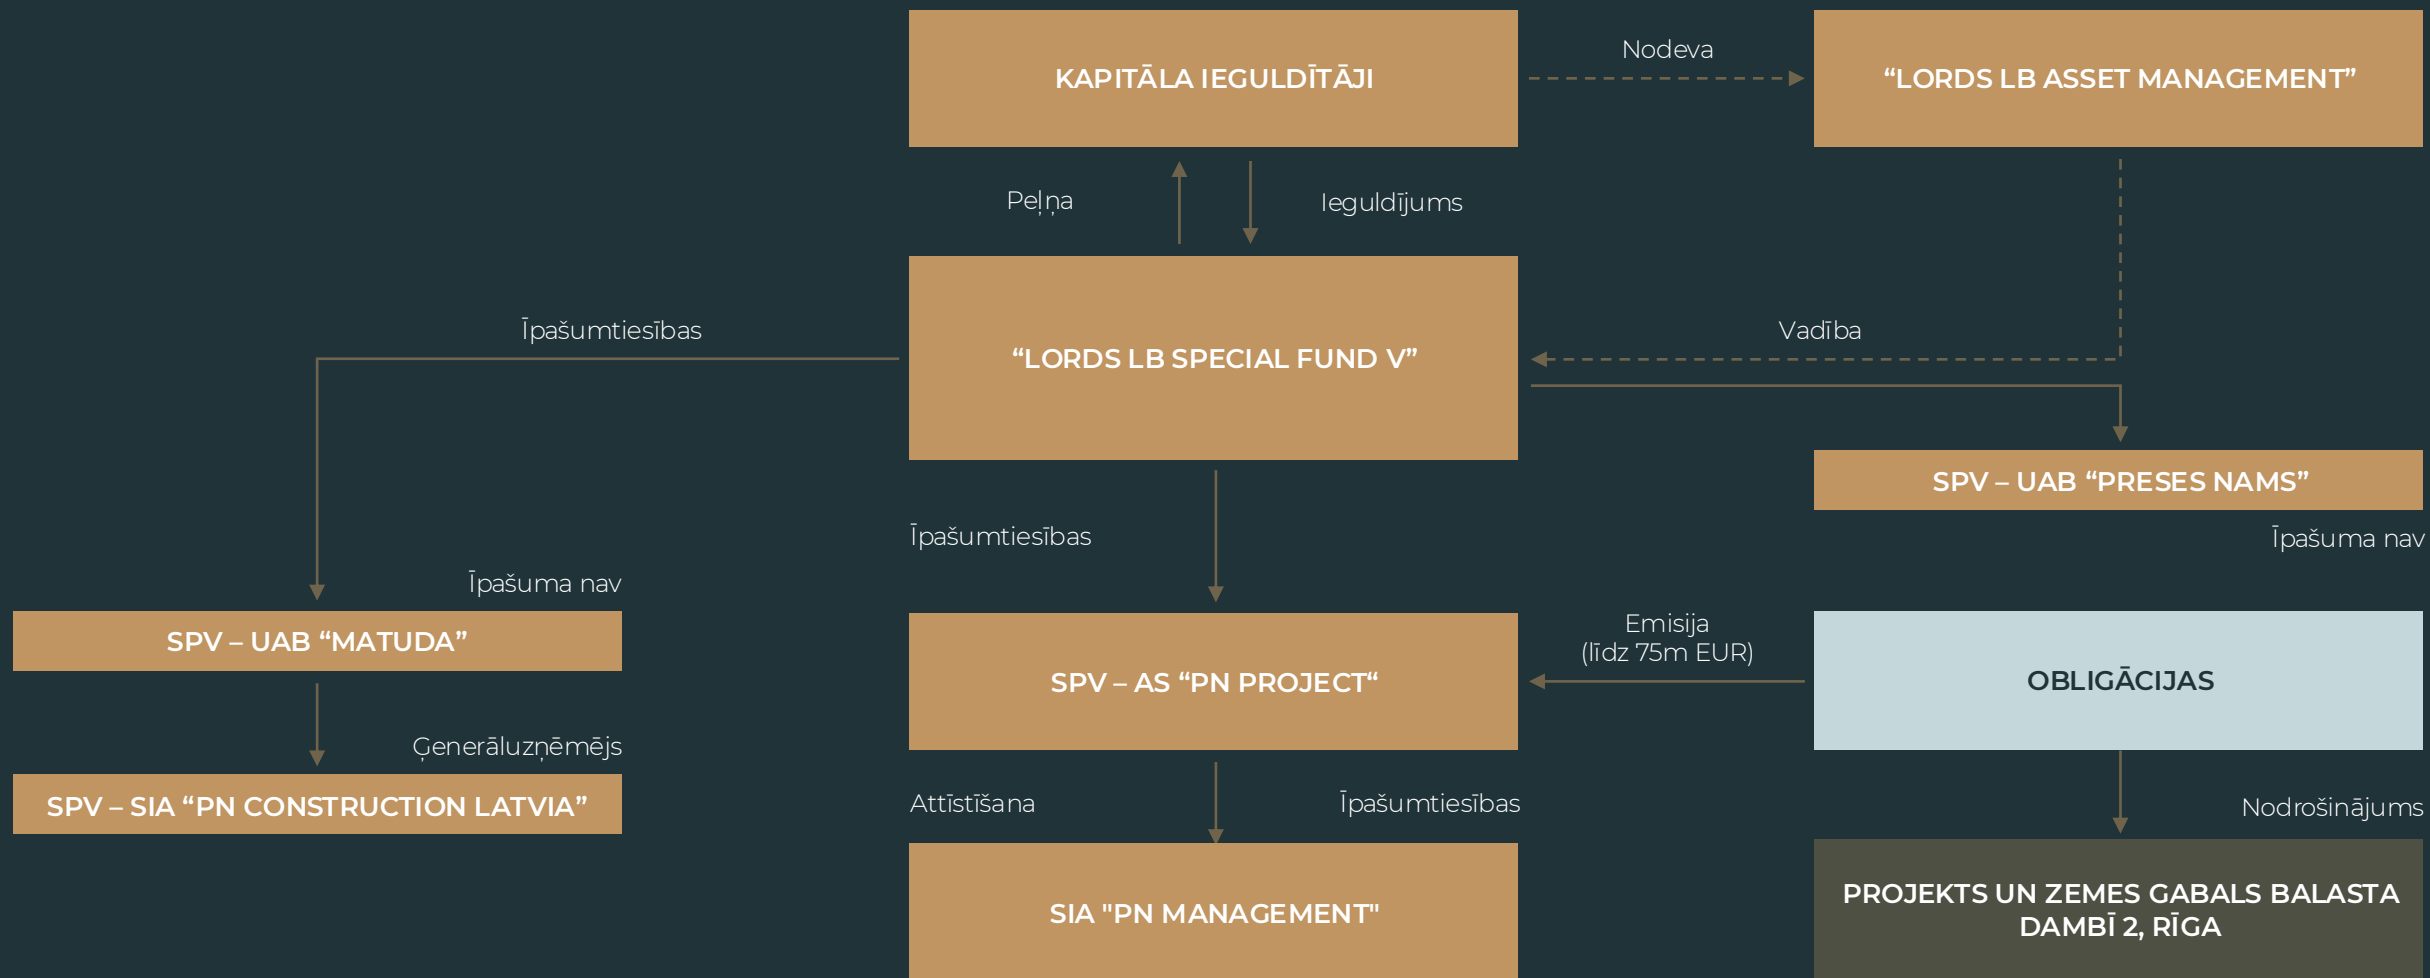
KAPITĀLA IEGULDĪTĀJI

Nodeva

“LORDS LB ASSET MANAGEMENT”

Peļņa

Ieguldījums

Īpašumtiesības

“LORDS LB SPECIAL FUND V”

Vadība

SPV – UAB “PRESES NAMS”

Īpašuma nav

Īpašumtiesības

Īpašuma nav

SPV – UAB “MATUDA”

Emisija (līdz 75m EUR)

SPV – AS “PN PROJECT“

OBLIGĀCIJAS

Ģenerāluzņēmējs

SPV – SIA “PN CONSTRUCTION LATVIA”

Attīstīšana

Īpašumtiesības

Nodrošinājums

SIA "PN MANAGEMENT"

PROJEKTS UN ZEMES GABALS BALASTA DAMBĪ 2, RĪGA